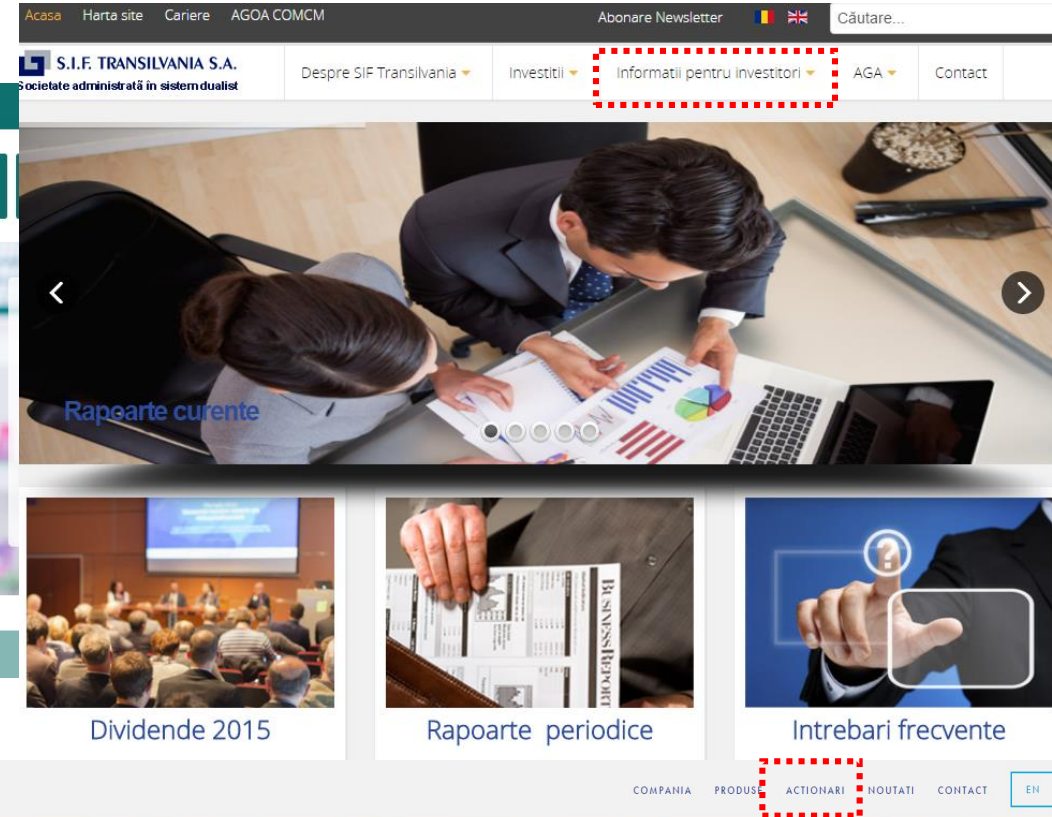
Acasa Harta site Cariere AGOA COMCM Abonare Newsletter Căutare...

S.I.F. TRANSILVANIA S.A.
Societate administrată în sistem dualist

Despre SIF Transilvania Investitii Informatii pentru investitori AGA Contact

Rapoarte curente

Dividende 2015

Rapoarte periodice

Intrebari frecvente

COMPANIA PRODUSE ACTIONARI NOUTATI CONTACT EN